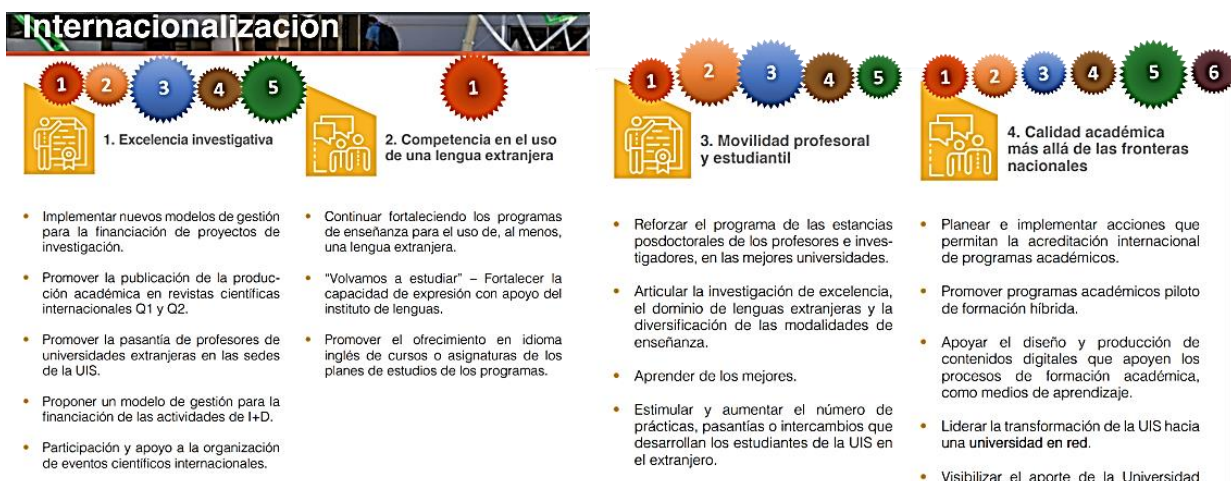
Internacionalización

1 2 3 4 5

1. Excelencia investigativa

• Implementar nuevos modelos de gestión para la financiación de proyectos de investigación.

• Promover la publicación de la producción académica en revistas científicas internacionales Q1 y Q2.

• Promover la pasantía de profesores de universidades extranjeras en las sedes de la UIS.

• Proponer un modelo de gestión para la financiación de las actividades de I+D.

• Participación y apoyo a la organización de eventos científicos internacionales.

1

2. Competencia en el uso de una lengua extranjera

• Continuar fortaleciendo los programas de enseñanza para el uso de, al menos, una lengua extranjera.

• "Volvamos a estudiar" – Fortalecer la capacidad de expresión con apoyo del instituto de lenguas.

• Promover el ofrecimiento en idioma inglés de cursos o asignaturas de los planes de estudios de los programas.

1 2 3 4 5

3. Movilidad profesoral y estudiantil

• Reforzar el programa de las estancias posdoctorales de los profesores e investigadores, en las mejores universidades.

• Articular la investigación de excelencia, el dominio de lenguas extranjeras y la diversificación de las modalidades de enseñanza.

• Aprender de los mejores.

• Estimular y aumentar el número de prácticas, pasantías o intercambios que desarrollan los estudiantes de la UIS en el extranjero.

1 2 3 4 5 6

4. Calidad académica más allá de las fronteras nacionales

• Planear e implementar acciones que permitan la acreditación internacional de programas académicos.

• Promover programas académicos piloto de formación híbrida.

• Apoyar el diseño y producción de contenidos digitales que apoyen los procesos de formación académica, como medios de aprendizaje.

• Liderar la transformación de la UIS hacia una universidad en red.

• Visibilizar el aporte de la Universidad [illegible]